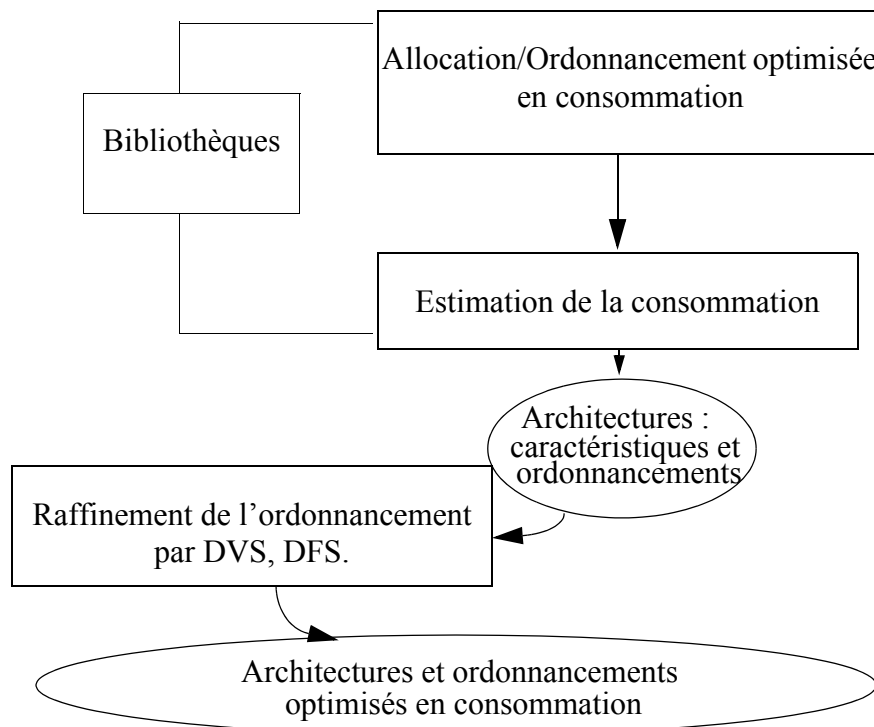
Allocation/Ordonnancement optimisée en consommation

Bibliothèques

Estimation de la consommation

Architectures : caractéristiques et ordonnancements

Raffinement de l’ordonnancement par DVS, DFS.

Architectures et ordonnancements optimisés en consommation